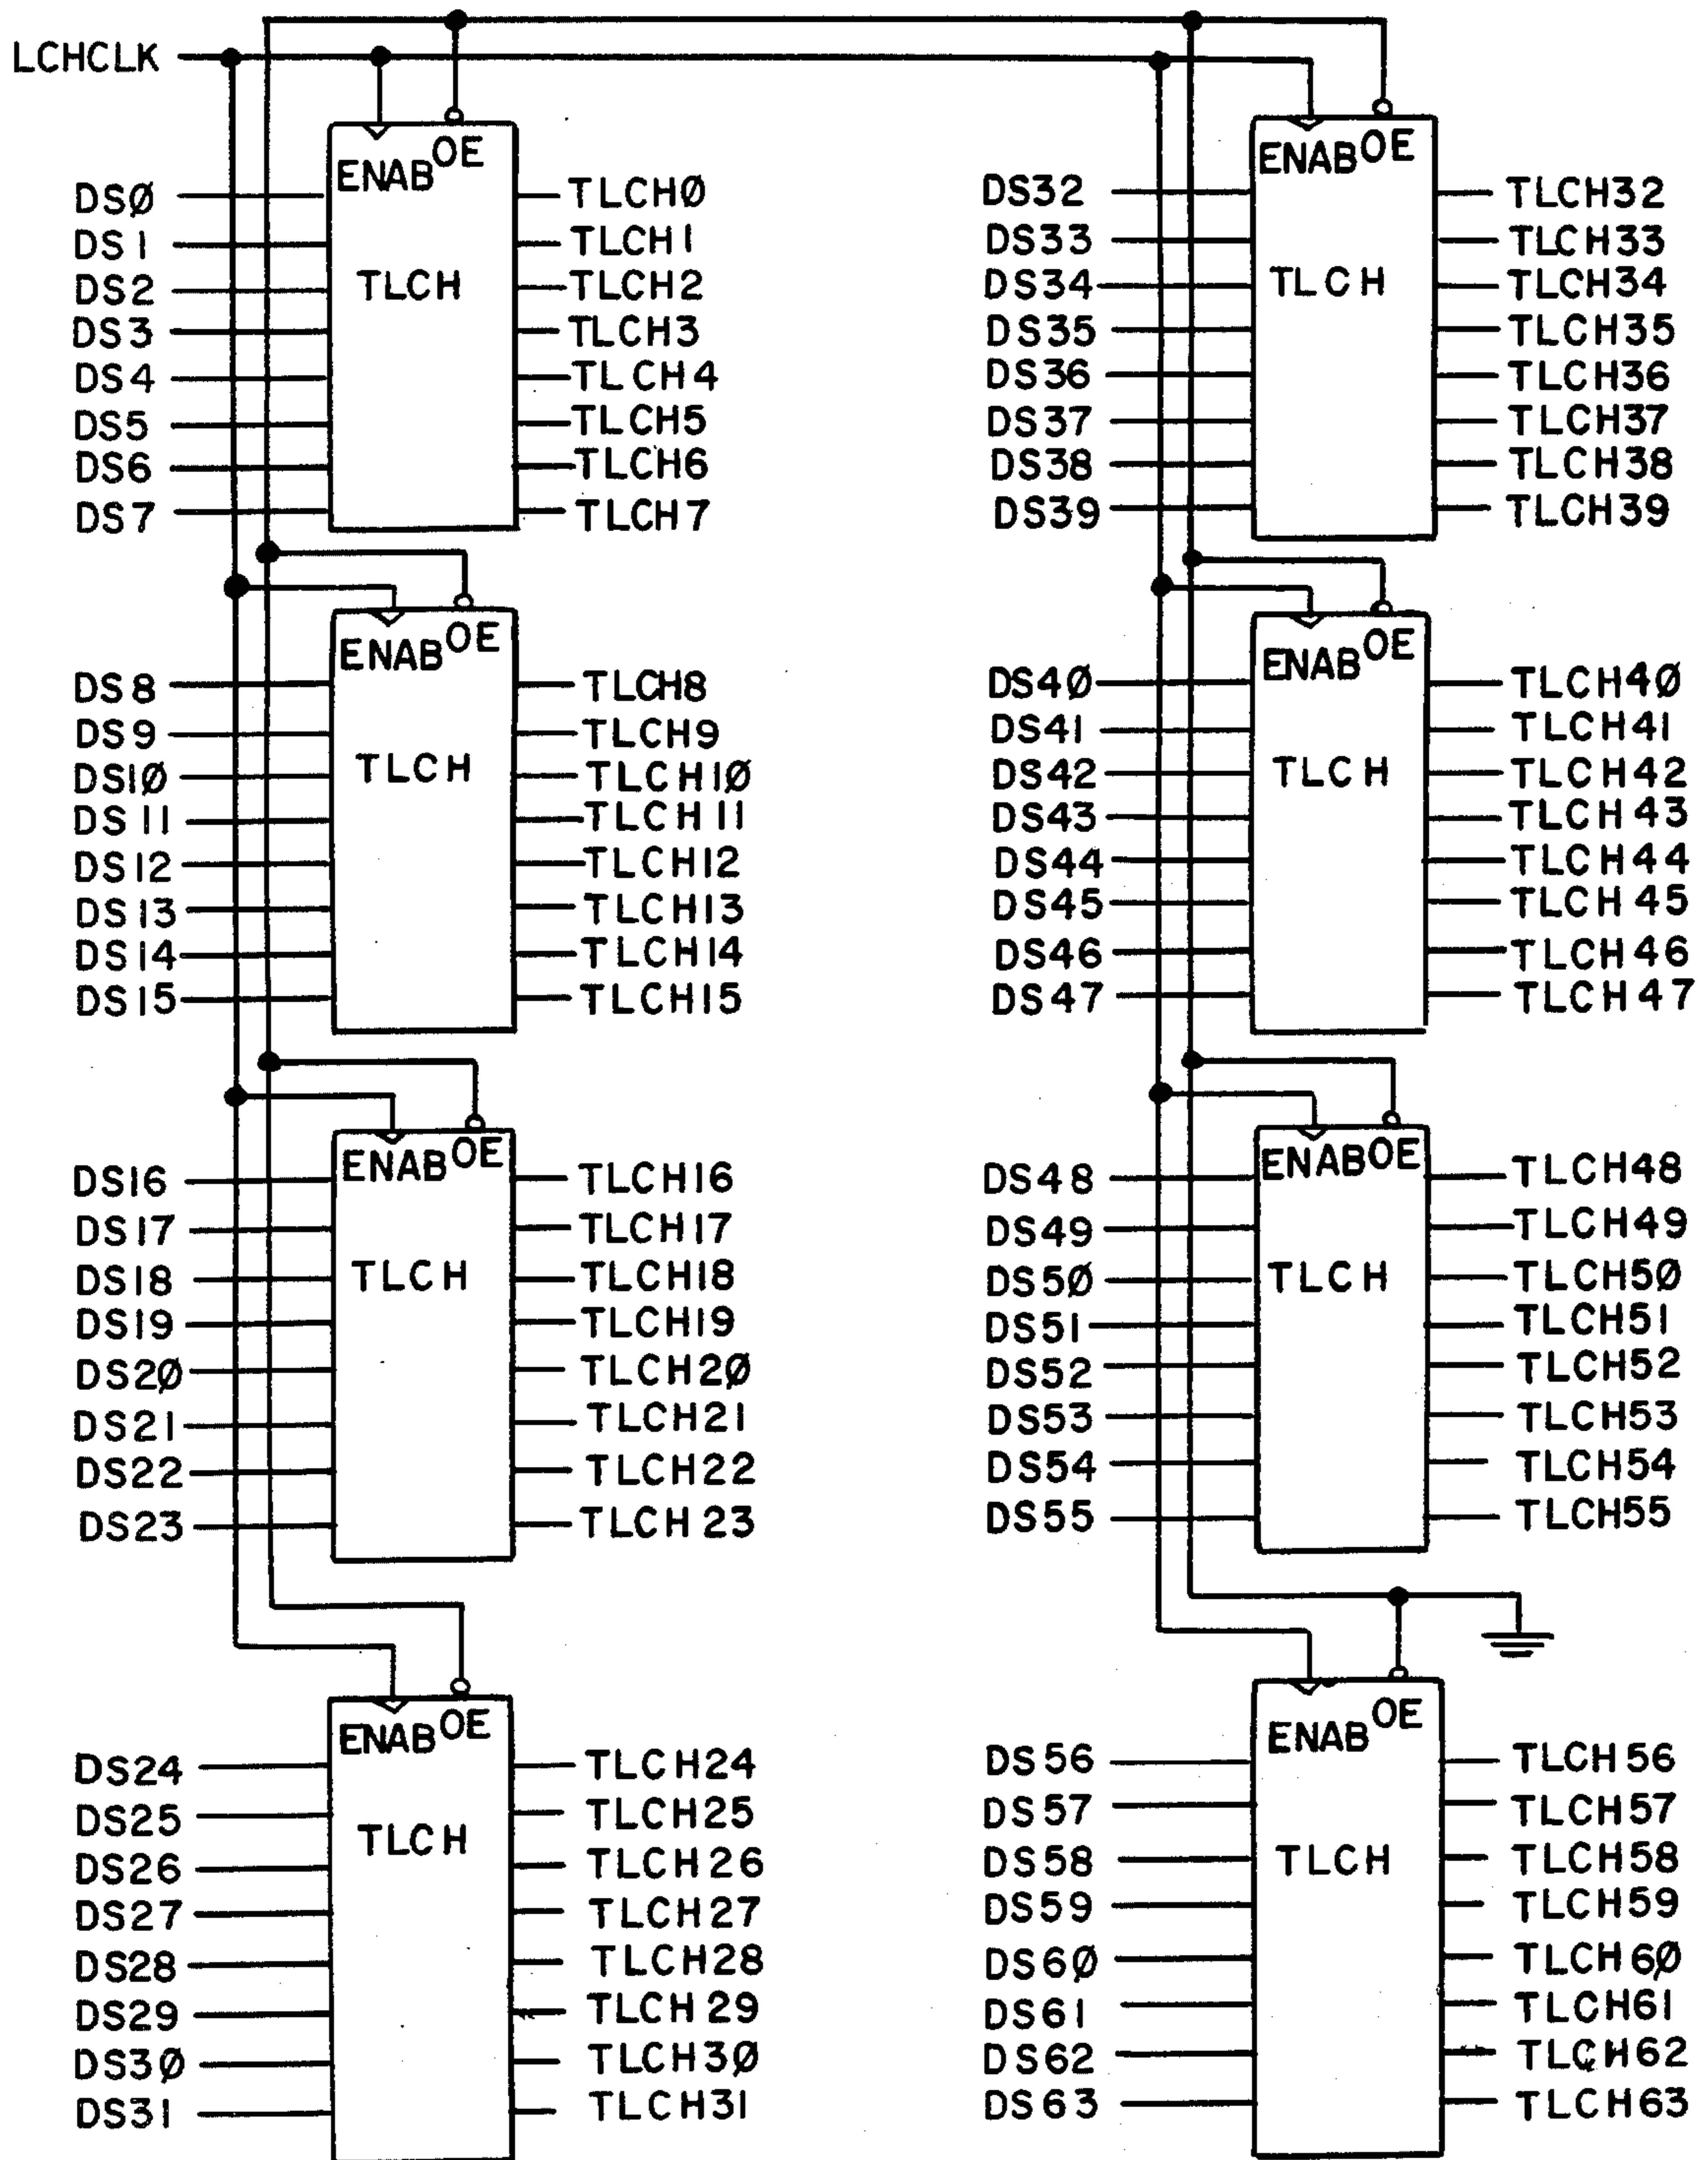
LCHCLK

ENAB OE
TLCH
DSØ DS1 DS2 DS3 DS4 DS5 DS6 DS7
TLCHØ TLCH1 TLCH2 TLCH3 TLCH4 TLCH5 TLCH6 TLCH7

ENAB OE
TLCH
DS8 DS9 DS1Ø DS11 DS12 DS13 DS14 DS15
TLCH8 TLCH9 TLCH1Ø TLCH11 TLCH12 TLCH13 TLCH14 TLCH15

ENAB OE
TLCH
DS16 DS17 DS18 DS19 DS2Ø DS21 DS22 DS23
TLCH16 TLCH17 TLCH18 TLCH19 TLCH2Ø TLCH21 TLCH22 TLCH23

ENAB OE
TLCH
DS24 DS25 DS26 DS27 DS28 DS29 DS3Ø DS31
TLCH24 TLCH25 TLCH26 TLCH27 TLCH28 TLCH29 TLCH3Ø TLCH31

ENAB OE
TLCH
DS32 DS33 DS34 DS35 DS36 DS37 DS38 DS39
TLCH32 TLCH33 TLCH34 TLCH35 TLCH36 TLCH37 TLCH38 TLCH39

ENAB OE
TLCH
DS4Ø DS41 DS42 DS43 DS44 DS45 DS46 DS47
TLCH4Ø TLCH41 TLCH42 TLCH43 TLCH44 TLCH45 TLCH46 TLCH47

ENAB OE
TLCH
DS48 DS49 DS5Ø DS51 DS52 DS53 DS54 DS55
TLCH48 TLCH49 TLCH5Ø TLCH51 TLCH52 TLCH53 TLCH54 TLCH55

ENAB OE
TLCH
DS56 DS57 DS58 DS59 DS6Ø DS61 DS62 DS63
TLCH56 TLCH57 TLCH58 TLCH59 TLCH6Ø TLCH61 TLCH62 TLCH63